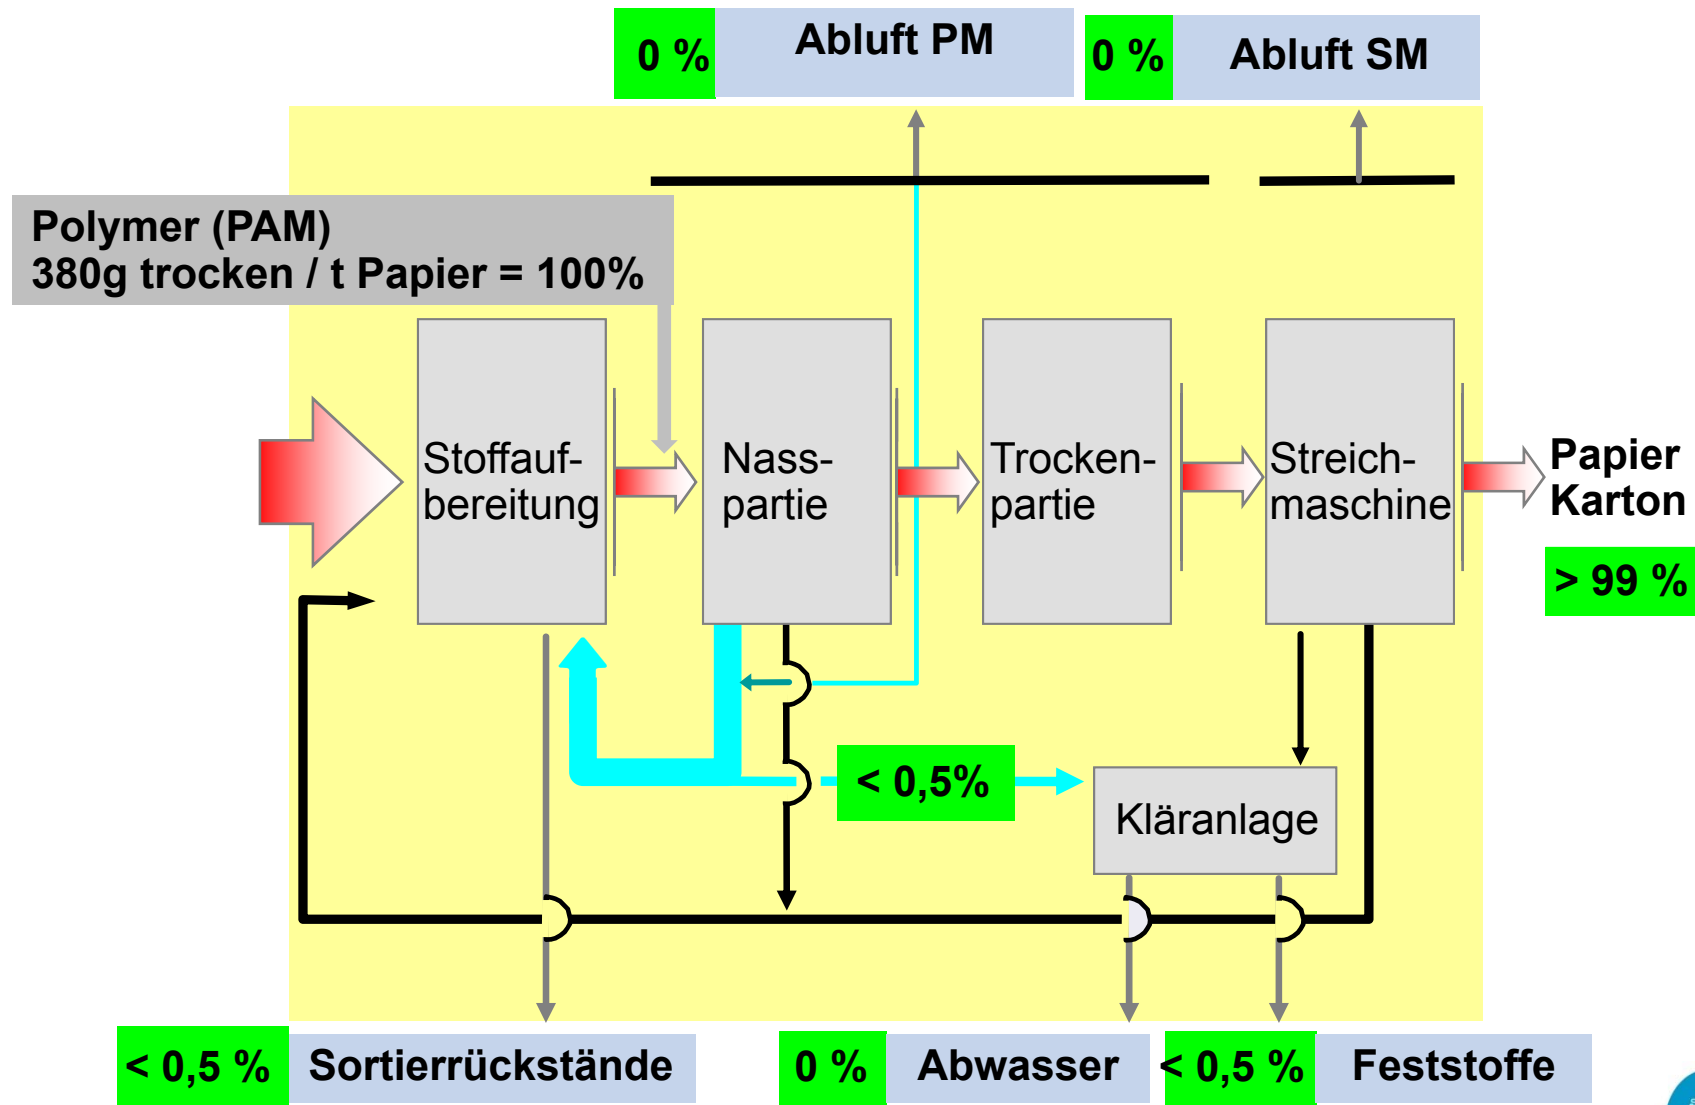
0 %

Abluft PM

0 %

Abluft SM

Polymer (PAM)
380g trocken / t Papier = 100%

Stoffaufbereitung

Nasspartie

Trockenpartie

Streichmaschine

Papier
Karton

> 99 %

< 0,5%

Kläranlage

< 0,5 %

Sortierrückstände

0 %

Abwasser

< 0,5 %

Feststoffe